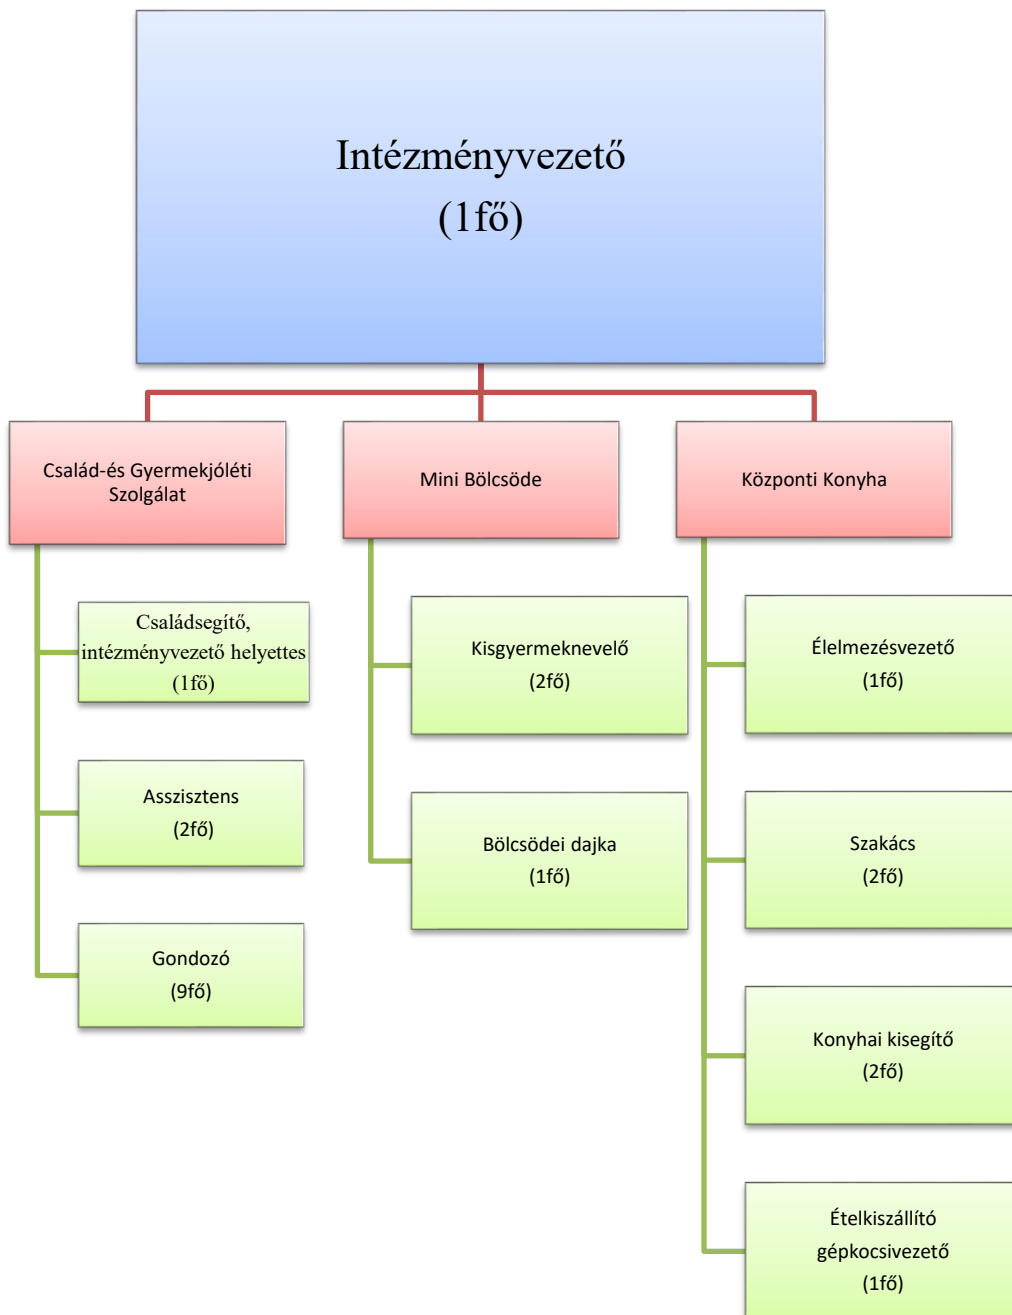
Intézményvezető
(1fő)

Család-és Gyermekjóléti Szolgálat

Mini Bölcsöde

Központi Konyha

Családsegítő, intézményvezető helyettes
(1fő)

Asszisztens
(2fő)

Gondozó
(9fő)

Kisgyermeknevelő
(2fő)

Bölcsödei dajka
(1fő)

Élelmezésvezető
(1fő)

Szakács
(2fő)

Konyhai kisegítő
(2fő)

Ételkiszállító gépkocsivezető
(1fő)